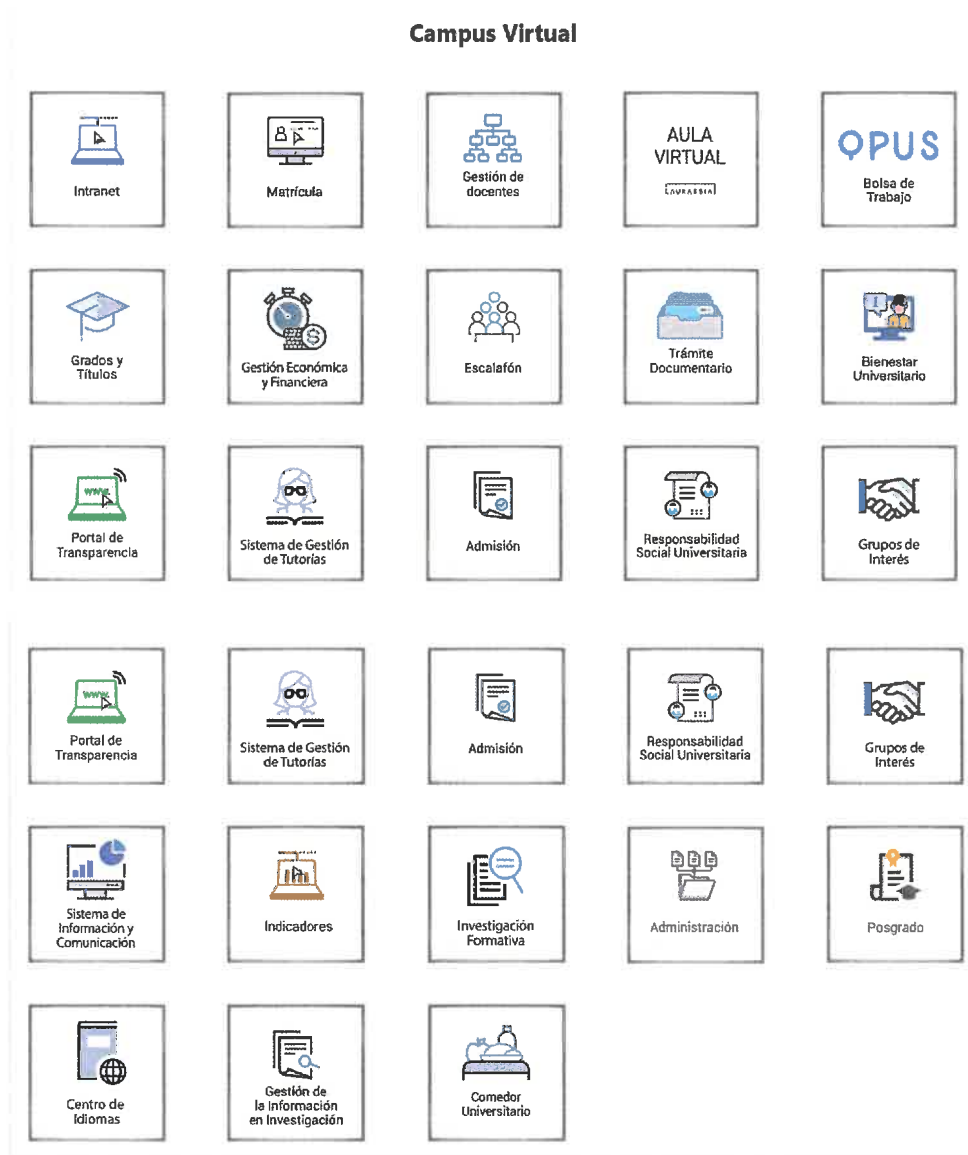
Campus Virtual

Intranet

Matrícula

Gestión de docentes

AULA VIRTUAL
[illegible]

OPUS
Bolsa de Trabajo

Grados y Títulos

Gestión Económica y Financiera

Escalafón

Trámite Documentario

Bienestar Universitario

Portal de Transparencia

Sistema de Gestión de Tutorías

Admisión

Responsabilidad Social Universitaria

Grupos de Interés

Portal de Transparencia

Sistema de Gestión de Tutorías

Admisión

Responsabilidad Social Universitaria

Grupos de Interés

Sistema de Información y Comunicación

Indicadores

Investigación Formativa

Administración

Posgrado

Centro de Idiomas

Gestión de la Información en Investigación

Comedor Universitario